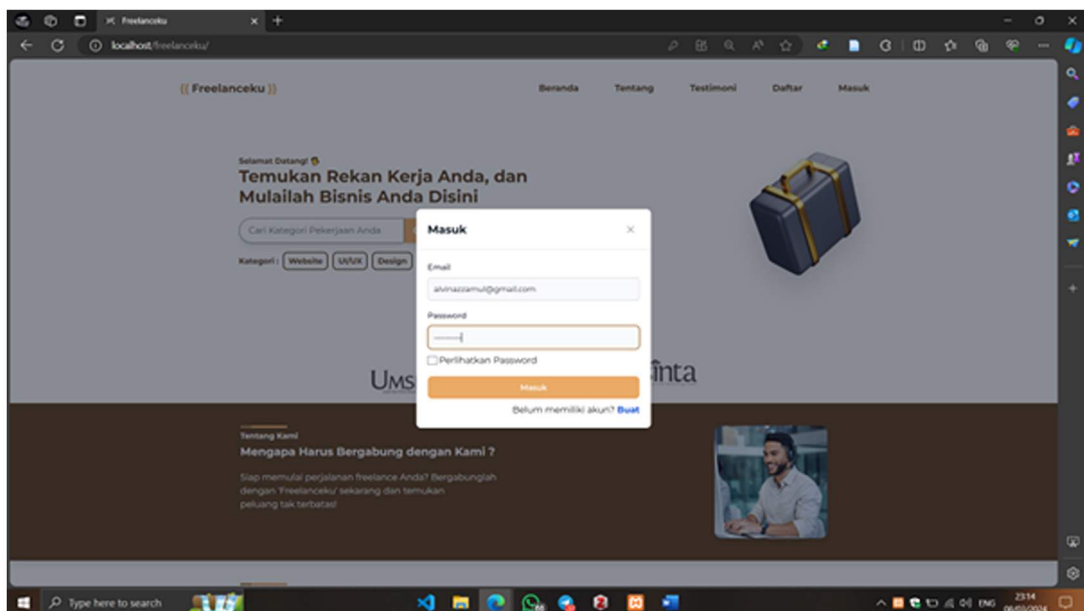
Freelanceku
localhost/freelanceku/

{{ Freelanceku }}

Beranda Tentang Testimoni Daftar Masuk

Selamat Datang!
Temukan Rekan Kerja Anda, dan Mulailah Bisnis Anda Disini

Cari Kategori Pekerjaan Anda

Kategori : Website UI/UX Design

UMS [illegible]inta

Masuk
Email
alvinazzamul@gmail.com
Password
••••••••
Perlihatkan Password
Masuk
Belum memiliki akun? Buat

Tentang Kami
Mengapa Harus Bergabung dengan Kami ?
Siap memulai perjalanan freelance Anda? Bergabunglah dengan 'Freelanceku' sekarang dan temukan peluang tak terbatas!

Type here to search
ENG
23:14
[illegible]